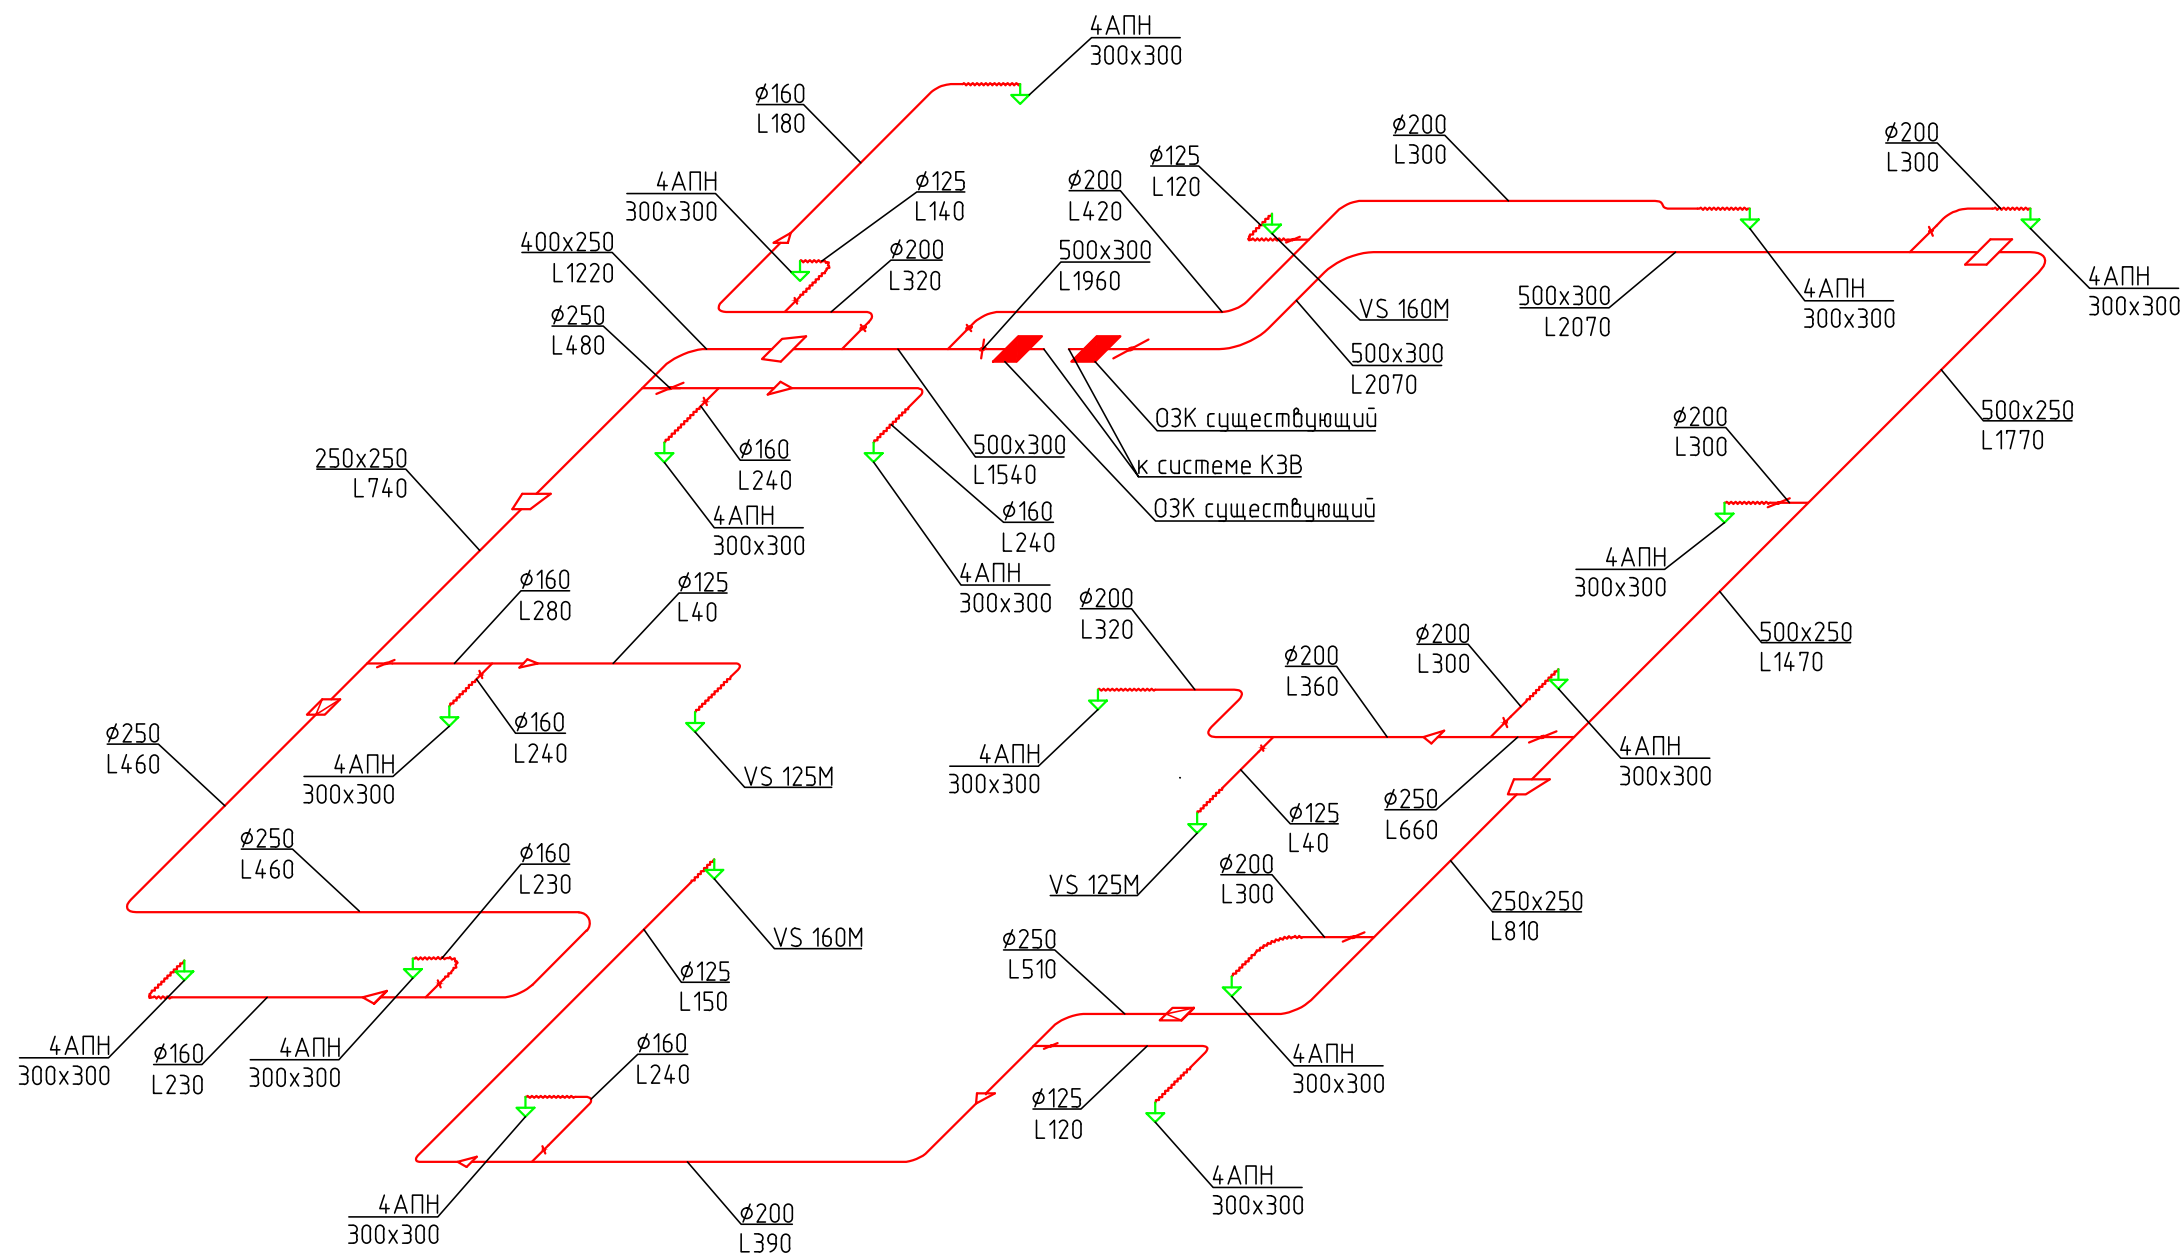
4АПН
300x300

ø160
L180

4АПН
300x300

ø125
L140

ø200
L420

ø125
L120

ø200
L300

ø200
L300

400x250
L1220

ø200
L320

500x300
L1960

VS 160M

500x300
L2070

4АПН
300x300

4АПН
300x300

ø250
L480

500x300
L2070

ø160
L240

500x300
L1540

ОЗК существующий

к системе КЗВ

ОЗК существующий

500x250
L1770

250x250
L740

ø200
L300

4АПН
300x300

ø160
L240

4АПН
300x300

4АПН
300x300

ø160
L280

ø125
L40

ø200
L320

500x250
L1470

ø200
L360

ø200
L300

ø250
L460

4АПН
300x300

ø160
L240

VS 125M

4АПН
300x300

4АПН
300x300

ø125
L40

ø250
L660

ø250
L460

ø160
L230

VS 125M

ø200
L300

250x250
L810

VS 160M

ø125
L150

ø250
L510

4АПН
300x300

ø160
L230

4АПН
300x300

ø160
L240

ø125
L120

4АПН
300x300

4АПН
300x300

ø200
L390